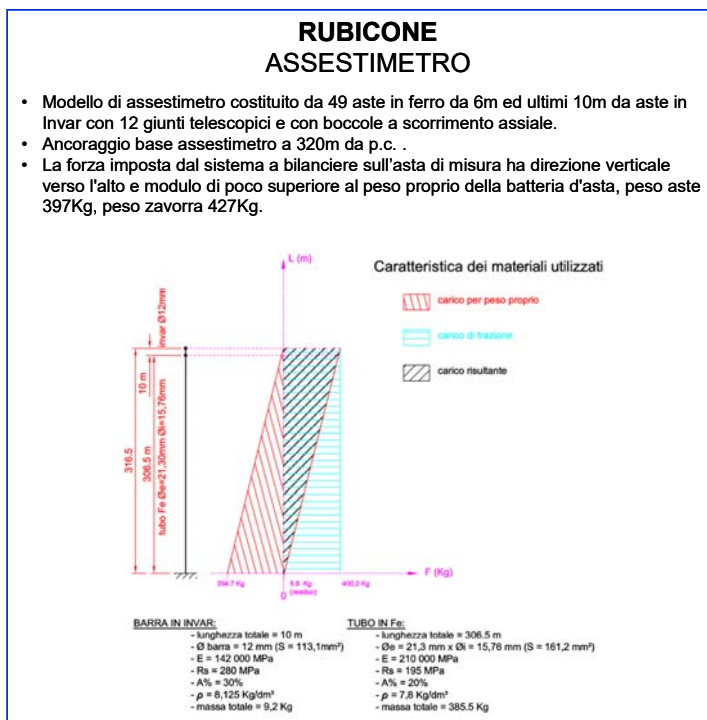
**RUBICONE**
ASSESTIMETRO

- Modello di assestimetro costituito da 49 aste in ferro da 6m ed ultimi 10m da aste in Invar con 12 giunti telescopici e con boccole a scorrimento assiale.
- Ancoraggio base assestimetro a 320m da p.c. .
- La forza imposta dal sistema a bilanciere sull'asta di misura ha direzione verticale verso l'alto e modulo di poco superiore al peso proprio della batteria d'asta, peso aste 397Kg, peso zavorra 427Kg.

L (m)

Caratteristica dei materiali utilizzati

carico per peso proprio

carico di trazione

carico risultante

invar Ø12mm

10 m

316.5

306.5 m

tubo Fe Øe=21,30mm Øi=15,76mm

F (Kg)

394.7 Kg

5.8 Kg (residuo)

400.0 Kg

0

BARRA IN INVAR:
- lunghezza totale = 10 m
- Ø barra = 12 mm (S = 113,1mm²)
- E = 142 000 MPa
- Rs = 280 MPa
- A% = 30%
- $\rho$ = 8,125 Kg/dm³
- massa totale = 9,2 Kg

TUBO IN Fe:
- lunghezza totale = 306.5 m
- Øe = 21,3 mm x Øi = 15,76 mm (S = 161,2 mm²)
- E = 210 000 MPa
- Rs = 195 MPa
- A% = 20%
- $\rho$ = 7,8 Kg/dm³
- massa totale = 385.5 Kg